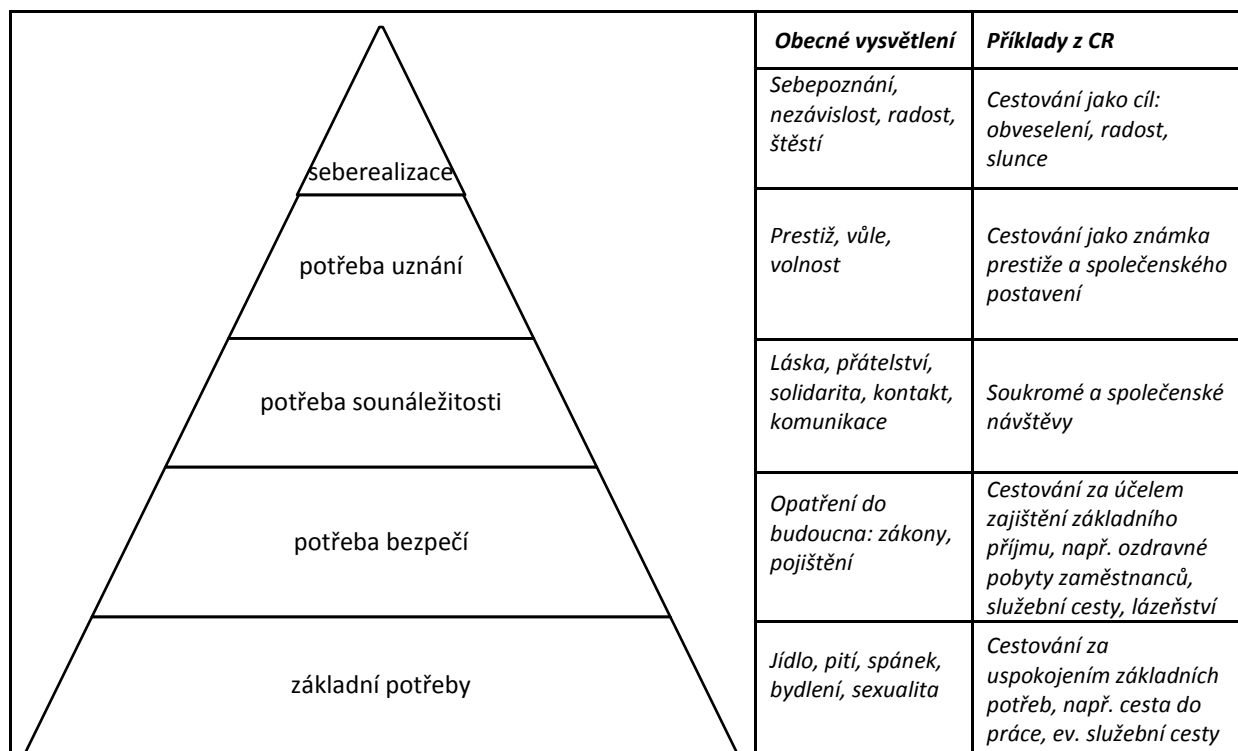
| | Obecné vysvětlení | Příklady z CR |
|---|---|---|
| seberealizace | Sebepoznání, nezávislost, radost, štěstí | Cestování jako cíl: obveselení, radost, slunce |
| potřeba uznání | Prestiž, vůle, volnost | Cestování jako známka prestiže a společenského postavení |
| potřeba sounáležitosti | Láska, přátelství, solidarita, kontakt, komunikace | Soukromé a společenské návštěvy |
| potřeba bezpečí | Opatření do budoucna: zákony, pojištění | Cestování za účelem zajištění základního příjmu, např. ozdravné pobyty zaměstnanců, služební cesty, lázeňství |
| základní potřeby | Jídlo, pití, spánek, bydlení, sexualita | Cestování za uspokojením základních potřeb, např. cesta do práce, ev. služební cesty |